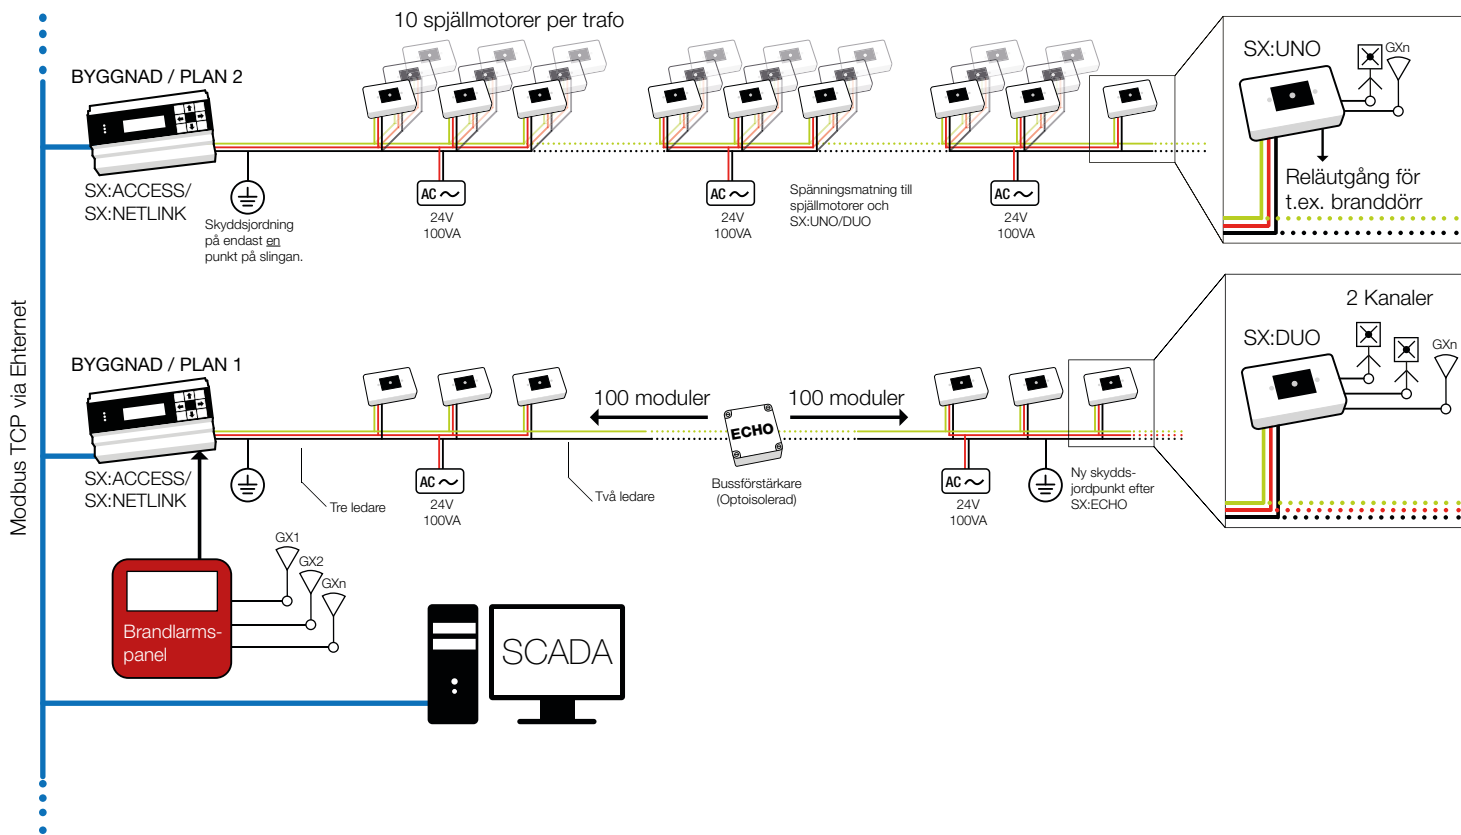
10 spjällmotorer per trafo

BYGGNAD / PLAN 2

SX:ACCESS/
SX:NETLINK

Skyddsjordning på endast en punkt på slingan.

AC
24V
100VA

AC
24V
100VA

Spänningsmatning till spjällmotorer och SX:UNO/DUO

AC
24V
100VA

SX:UNO

GXn

Reläutgång för t.ex. branddörr

Modbus TCP via Ehternet

BYGGNAD / PLAN 1

SX:ACCESS/
SX:NETLINK

100 moduler

ECHO

100 moduler

2 Kanaler

SX:DUO

GXn

Tre ledare

AC
24V
100VA

Två ledare

Bussförstärkare
(Optoisolerad)

AC
24V
100VA

Ny skydds-jordpunkt efter SX:ECHO

GX1
GX2
GXn

Brandlarms-panel

SCADA